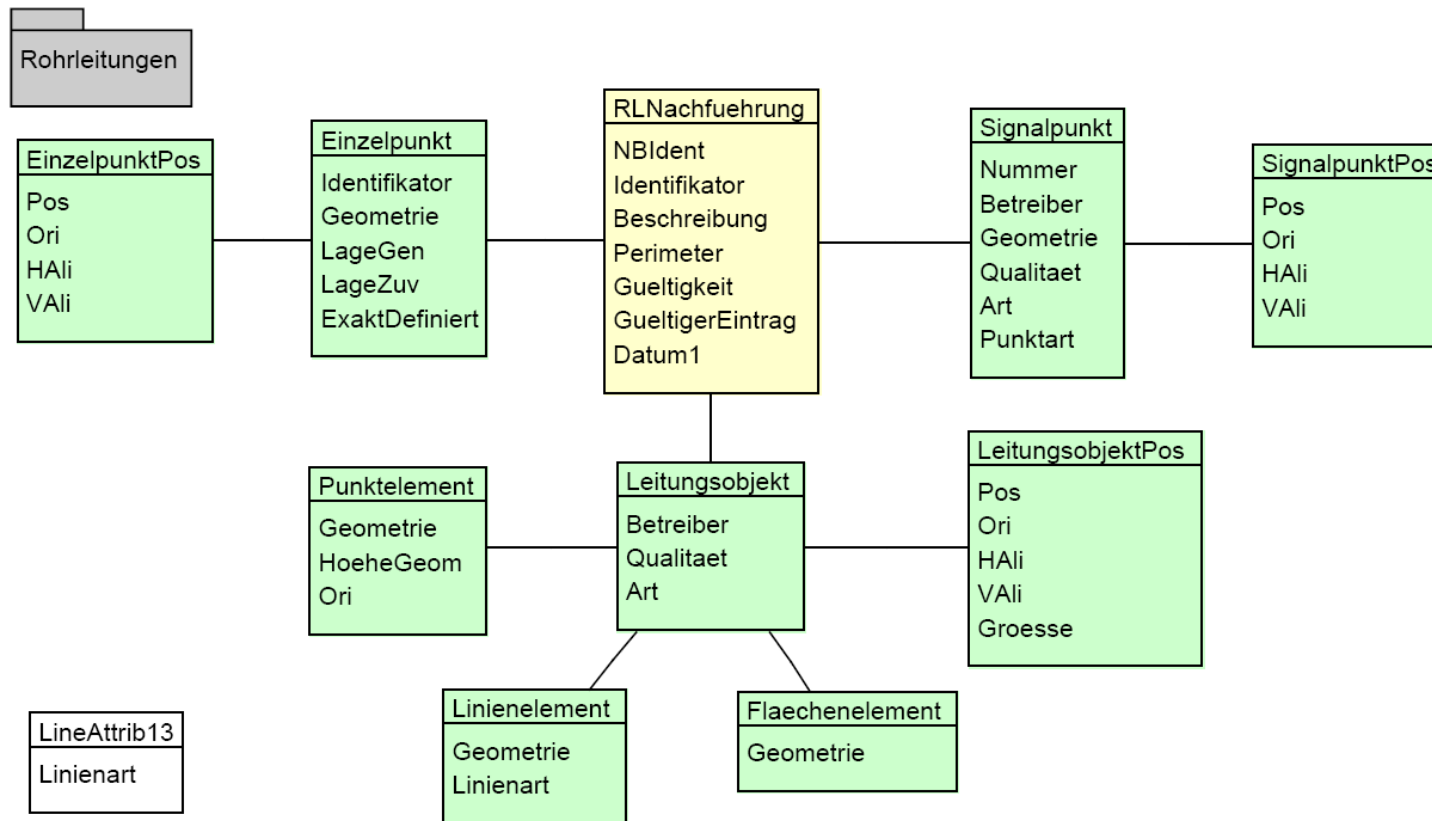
Rohrleitungen

EinzelpunktPos
Pos
Ori
HAli
VAli

Einzelpunkt
Identifikator
Geometrie
LageGen
LageZuv
ExaktDefiniert

RLNachfuehrung
NBIdent
Identifikator
Beschreibung
Perimeter
Gueltigkeit
GueltigerEintrag
Datum1

Signalpunkt
Nummer
Betreiber
Geometrie
Qualitaet
Art
Punktart

SignalpunktPos
Pos
Ori
HAli
VAli

Punktelement
Geometrie
HoeheGeom
Ori

Leitungsobjekt
Betreiber
Qualitaet
Art

LeitungsobjektPos
Pos
Ori
HAli
VAli
Groesse

LineAttrib13
Linienart

Linienelement
Geometrie
Linienart

Flaechenelement
Geometrie